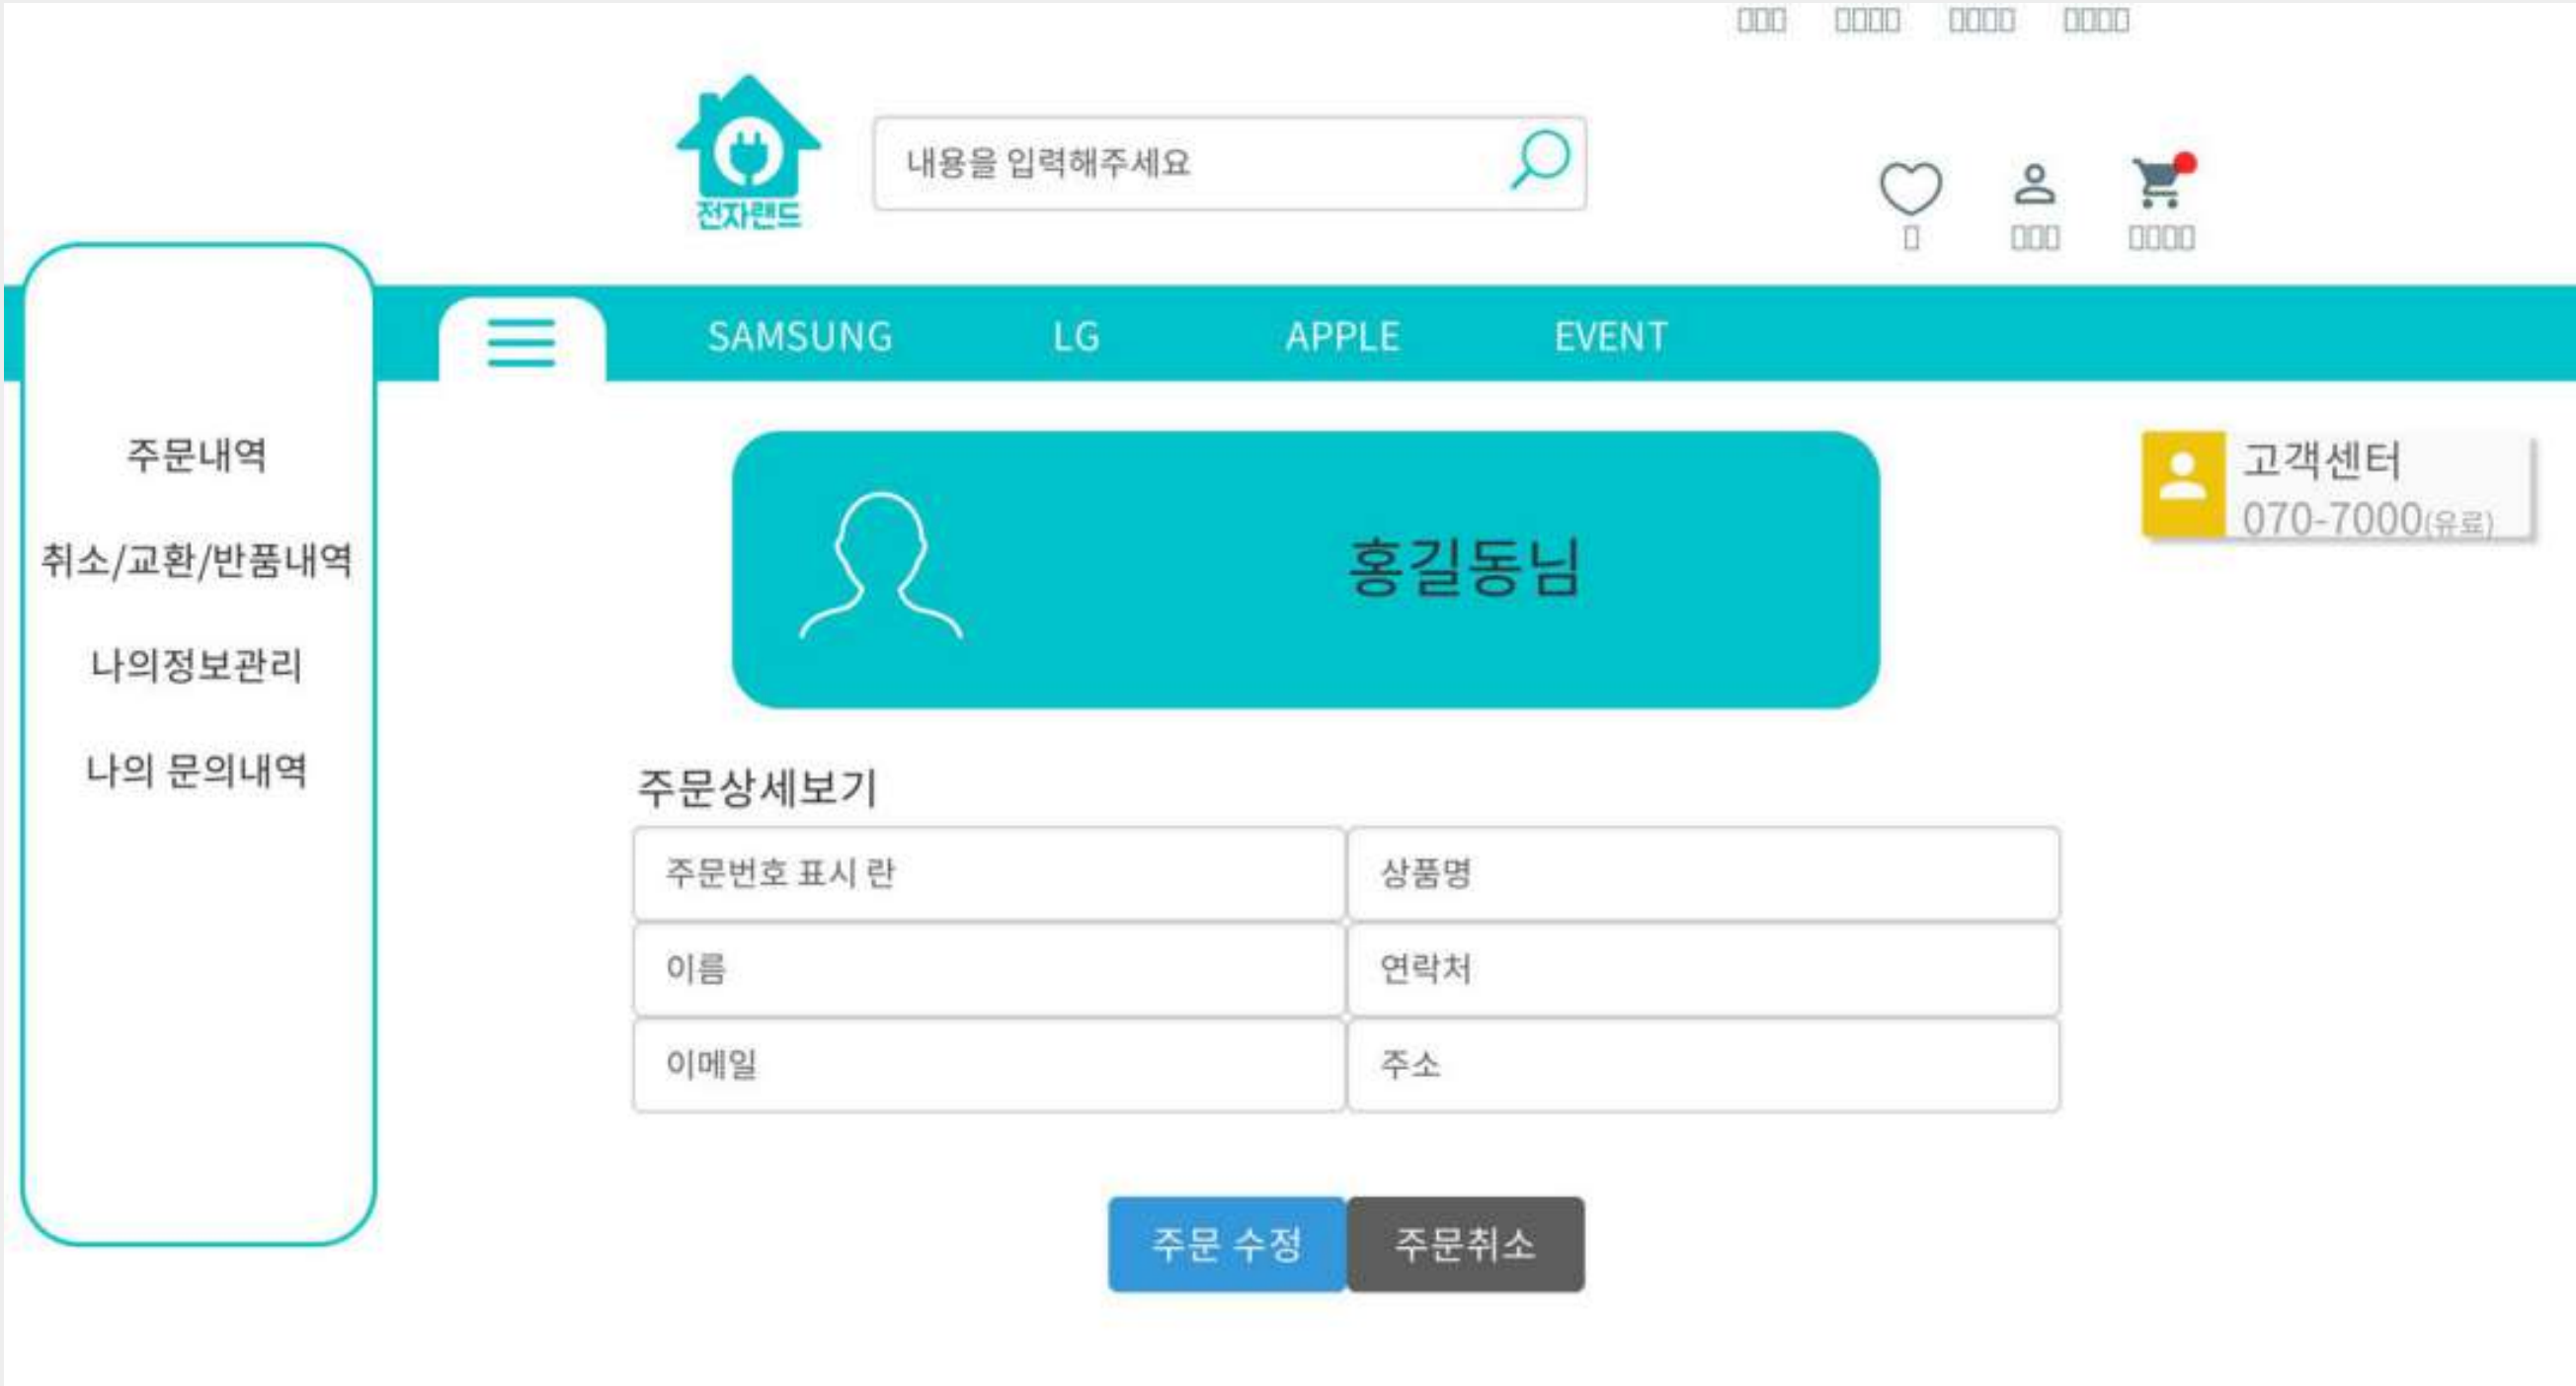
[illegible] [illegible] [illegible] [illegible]

전자랜드

내용을 입력해주세요

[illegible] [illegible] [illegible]

SAMSUNG LG APPLE EVENT

주문내역

취소/교환/반품내역

나의정보관리

나의 문의내역

홍길동님

고객센터
070-7000(유료)

주문상세보기

| 주문번호 표시 란 | 상품명 |
|---|---|
| 이름 | 연락처 |
| 이메일 | 주소 |

주문 수정 주문취소